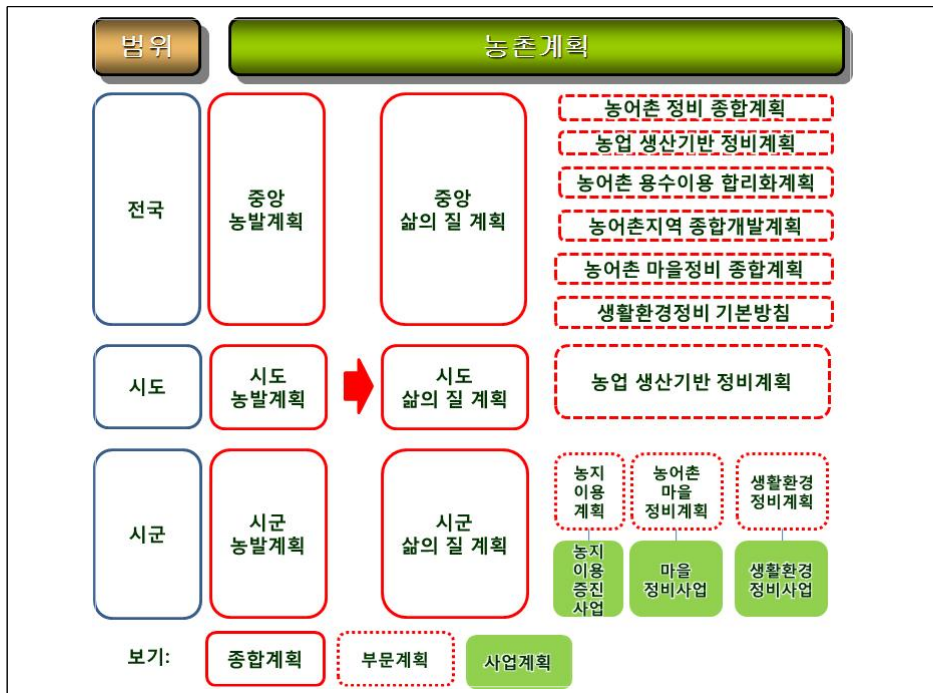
범위

농촌계획

전국

중앙 농발계획

중앙 삶의 질 계획

농어촌 정비 종합계획

농업 생산기반 정비계획

농어촌 용수이용 합리화계획

농어촌지역 종합개발계획

농어촌 마을정비 종합계획

생활환경정비 기본방침

시도

시도 농발계획

시도 삶의 질 계획

농업 생산기반 정비계획

시군

시군 농발계획

시군 삶의 질 계획

농지 이용 계획

농어촌 마을 정비계획

생활환경 정비계획

농지 이용 증진 사업

마을 정비사업

생활환경 정비사업

보기:

종합계획

부문계획

사업계획